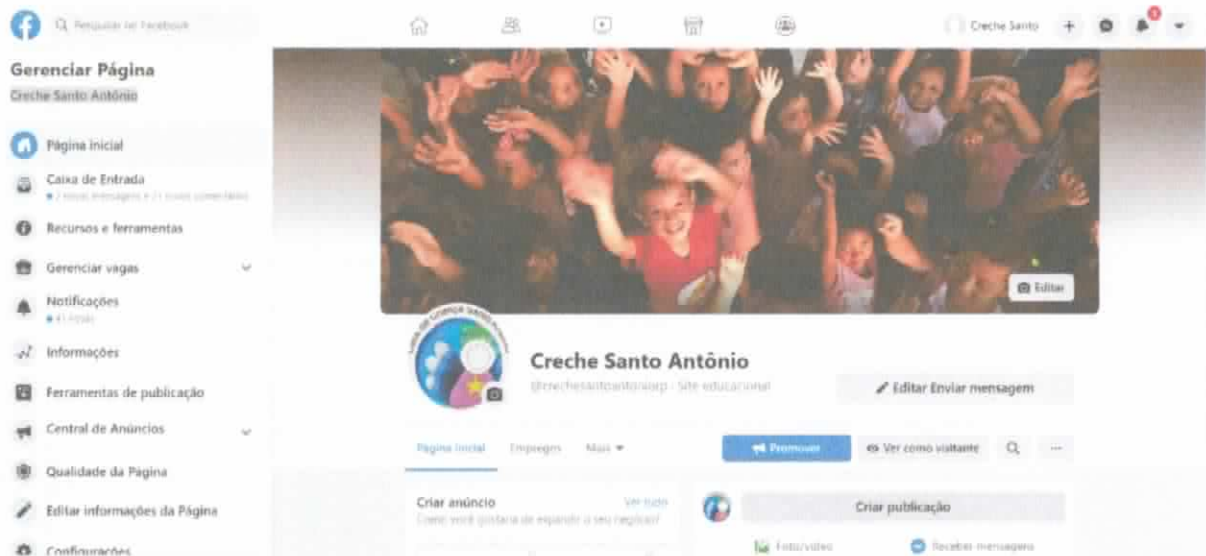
Pesquisar no Facebook

Creche Santo

Gerenciar Página
Creche Santo Antônio

Página inicial

Caixa de Entrada
• 2 novas mensagens e 21 novos comentários

Recursos e ferramentas

Gerenciar vagas

Notificações
• 41 novas

Informações

Ferramentas de publicação

Central de Anúncios

Qualidade da Página

Editar informações da Página

Configurações

Editar

Creche Santo Antônio
@crechesantoantoniorp · Site educacional

Editar Enviar mensagem

Página inicial Empregos Mais

Promover

Ver como visitante

Criar anúncio
Ver tudo
Como você gostaria de expandir o seu negócio?

Criar publicação

Foto/vídeo

Receber mensagens